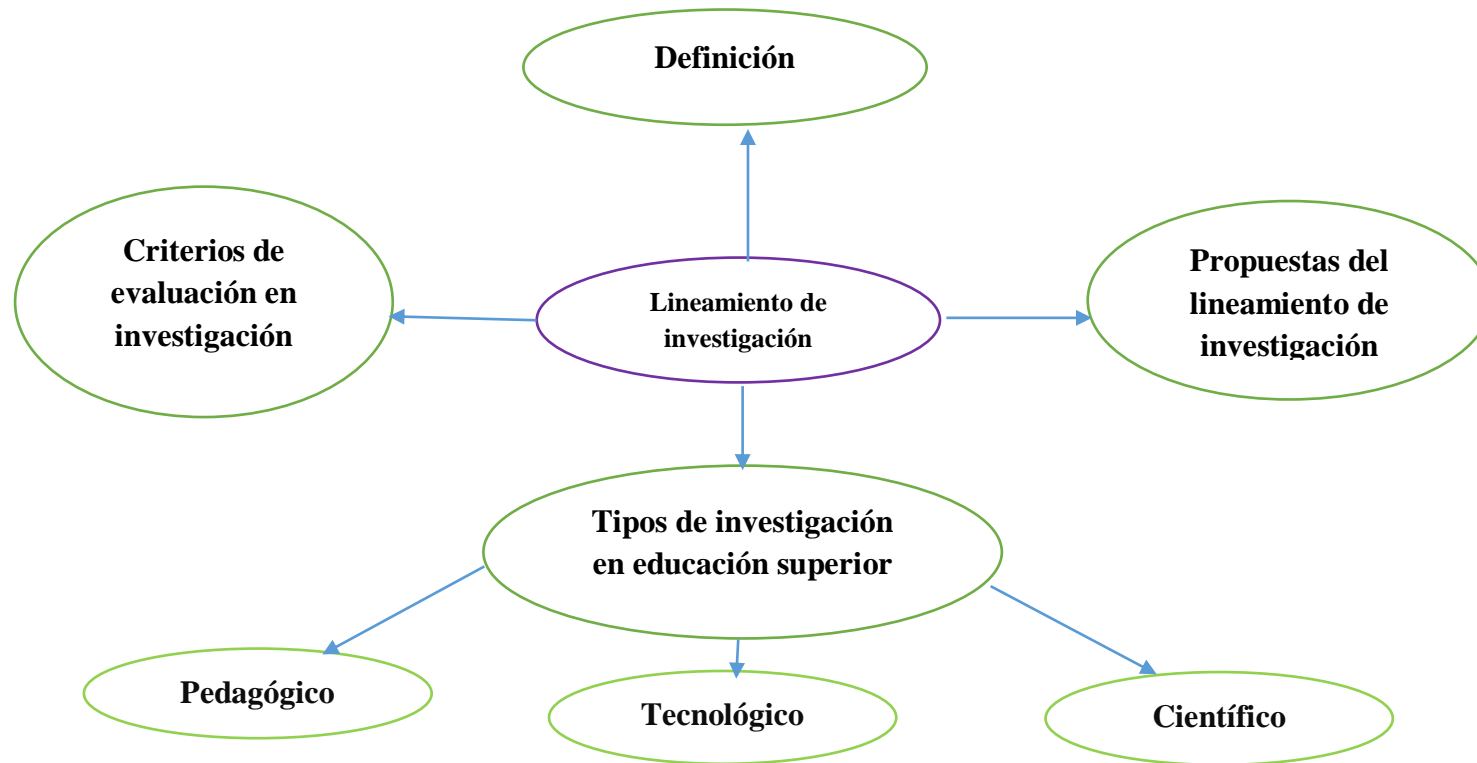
Definición

Criterios de evaluación en investigación

Lineamiento de investigación

Propuestas del lineamiento de investigación

Tipos de investigación en educación superior

Pedagógico

Tecnológico

Científico